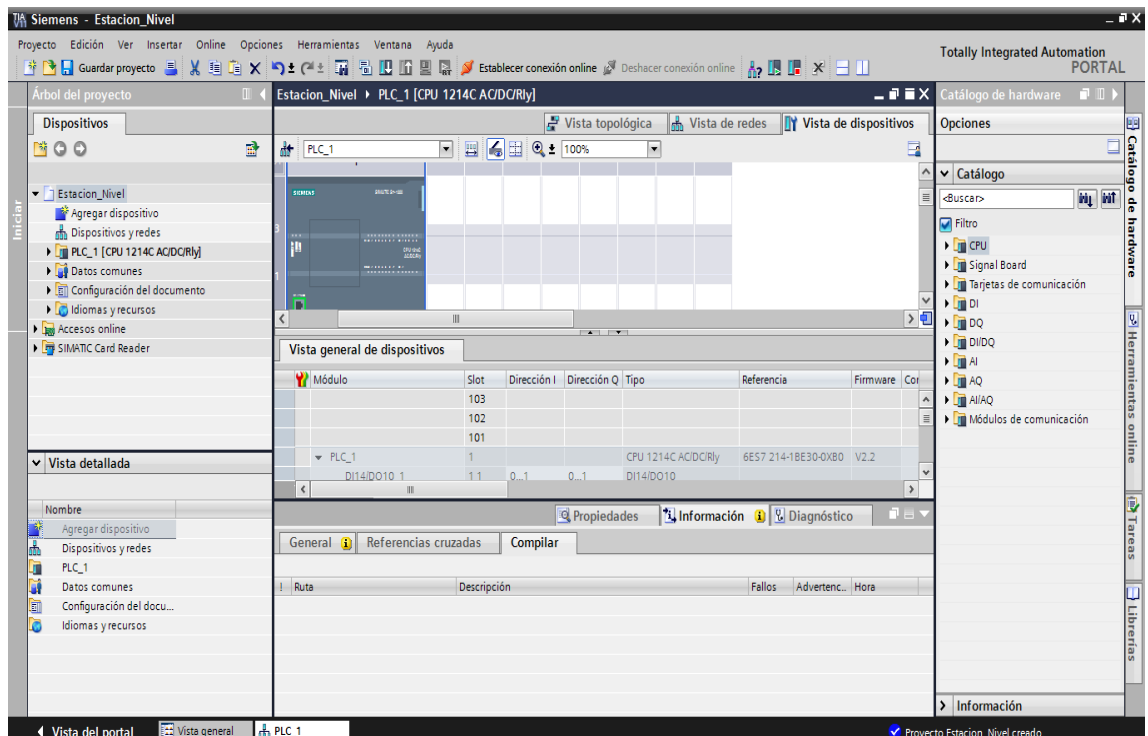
Siemens - Estacion_Nivel

Proyecto Edición Ver Insertar Online Opciones Herramientas Ventana Ayuda

Guardar proyecto

Establecer conexión online Deshacer conexión online

Totally Integrated Automation PORTAL

Árbol del proyecto

Dispositivos

Iniciar

Estacion_Nivel
Agregar dispositivo
Dispositivos y redes
PLC_1 [CPU 1214C AC/DC/Rly]
Datos comunes
Configuración del documento
Idiomas y recursos
Accesos online
SIMATIC Card Reader

Vista detallada

Nombre
Agregar dispositivo
Dispositivos y redes
PLC_1
Datos comunes
Configuración del docu...
Idiomas y recursos

Estacion_Nivel ▸ PLC_1 [CPU 1214C AC/DC/Rly]

Vista topológica Vista de redes Vista de dispositivos

PLC_1 100%

SIEMENS

Vista general de dispositivos

| Módulo | Slot | Dirección I | Dirección Q | Tipo | Referencia | Firmware | Co |
|---|---|---|---|---|---|---|---|
| | 103 | | | | | | |
| | 102 | | | | | | |
| | 101 | | | | | | |
| PLC_1 | 1 | | | CPU 1214C AC/DC/Rly | 6ES7 214-1BE30-0XB0 | V2.2 | |
| DI14/DO10_1 | 1 1 | 0...1 | 0...1 | DI14/DO10 | | | |

Propiedades Información Diagnóstico

General Referencias cruzadas Compilar

! Ruta Descripción Fallos Advertenc... Hora

Catálogo de hardware

Opciones

Catálogo

<Buscar>

Filtro
CPU
Signal Board
Tarjetas de comunicación
DI
DQ
DI/DQ
AI
AQ
AI/AQ
Módulos de comunicación

Información

Catálogo de hardware
Herramientas online
Tareas
Librerías

Vista del portal Vista general PLC_1 Proyecto Estacion_Nivel creado